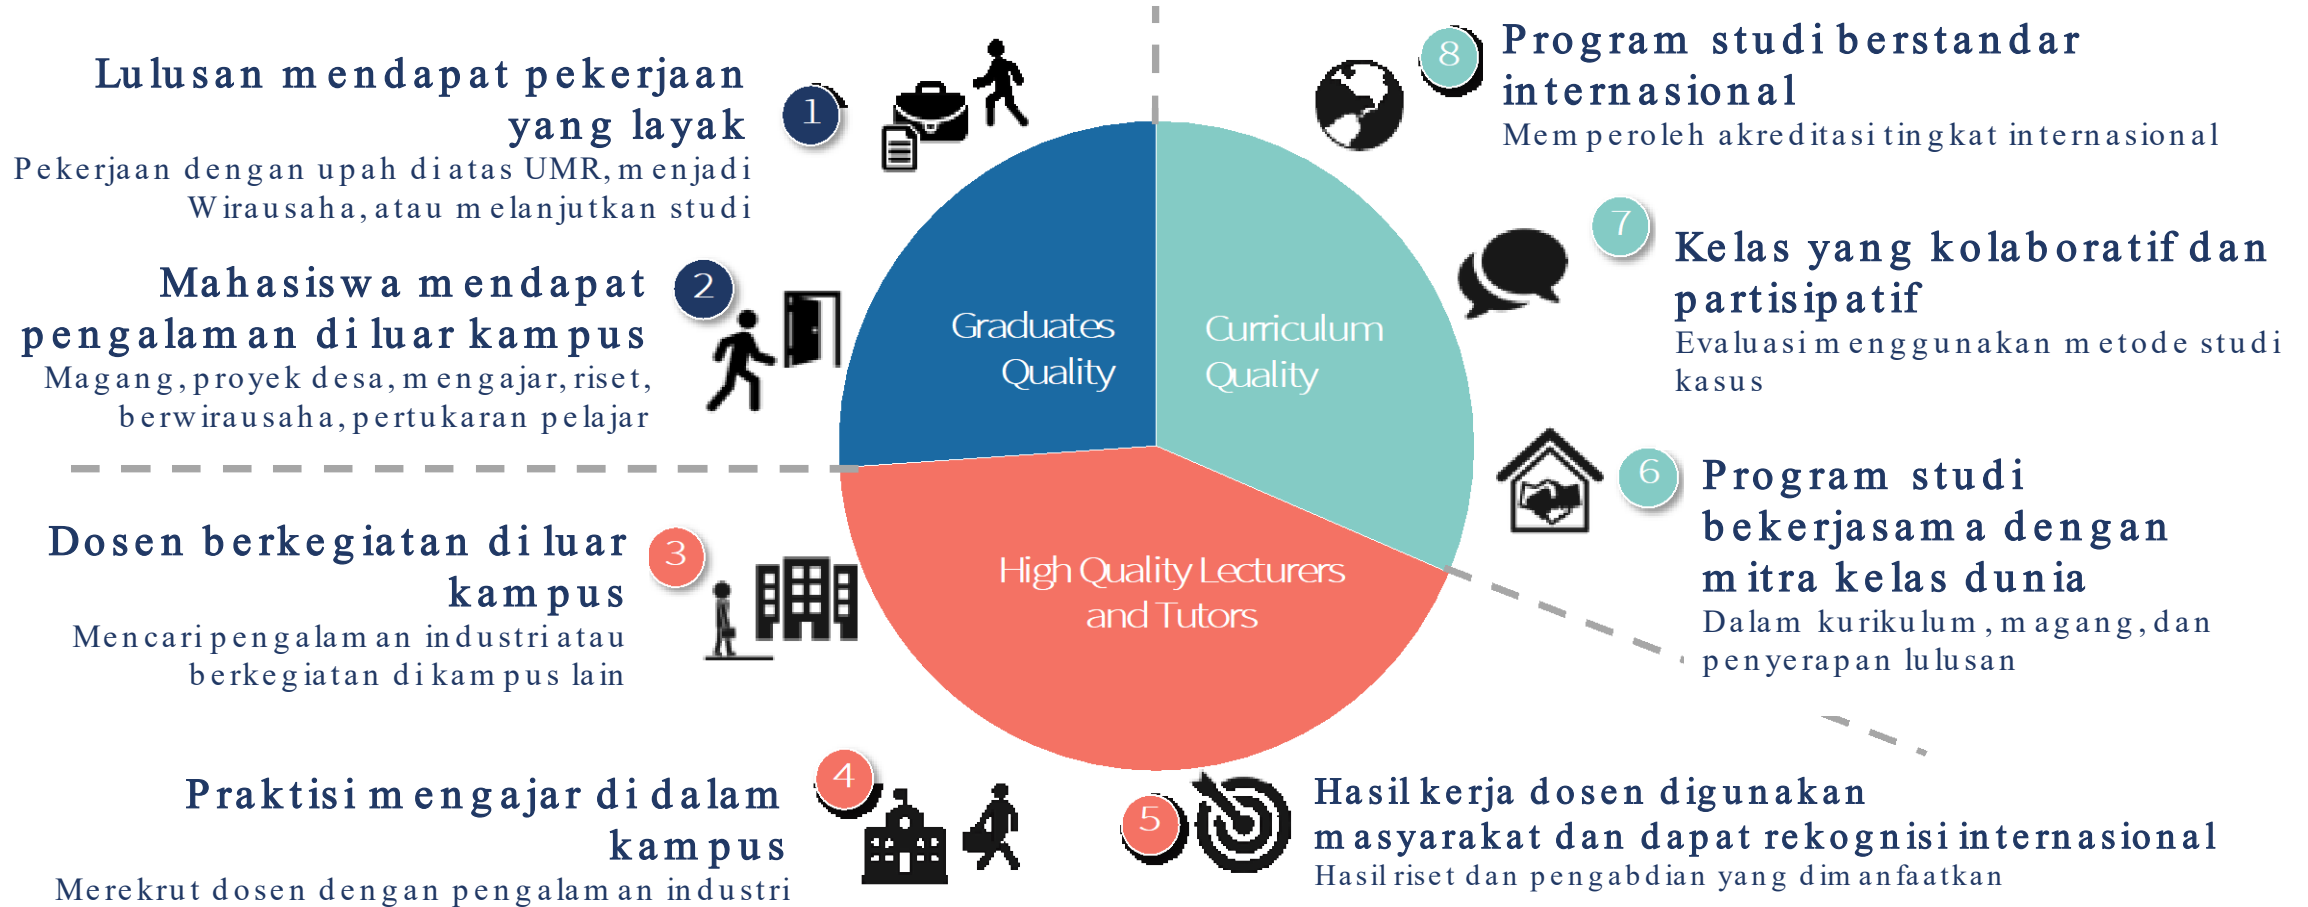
Lulusan mendapat pekerjaan yang layak
Pekerjaan dengan upah diatas UMR, menjadi Wirausaha, atau melanjutkan studi

1

Mahasiswa mendapat pengalaman di luar kampus
Magang, proyek desa, mengajar, riset, berwirausaha, pertukaran pelajar

2

Dosen berkegiatan di luar kampus
Mencari pengalaman industri atau berkegiatan di kampus lain

3

Praktisi mengajar di dalam kampus
Merekrut dosen dengan pengalaman industri

4

Graduates Quality

Curriculum Quality

High Quality Lecturers and Tutors

8

Program studi berstandar internasional
Memperoleh akreditasi tingkat internasional

7

Kelas yang kolaboratif dan partisipatif
Evaluasi menggunakan metode studi kasus

6

Program studi bekerjasama dengan mitra kelas dunia
Dalam kurikulum, magang, dan penyerapan lulusan

5

Hasil kerja dosen digunakan masyarakat dan dapat rekognisi internasional
Hasil riset dan pengabdian yang dimanfaatkan